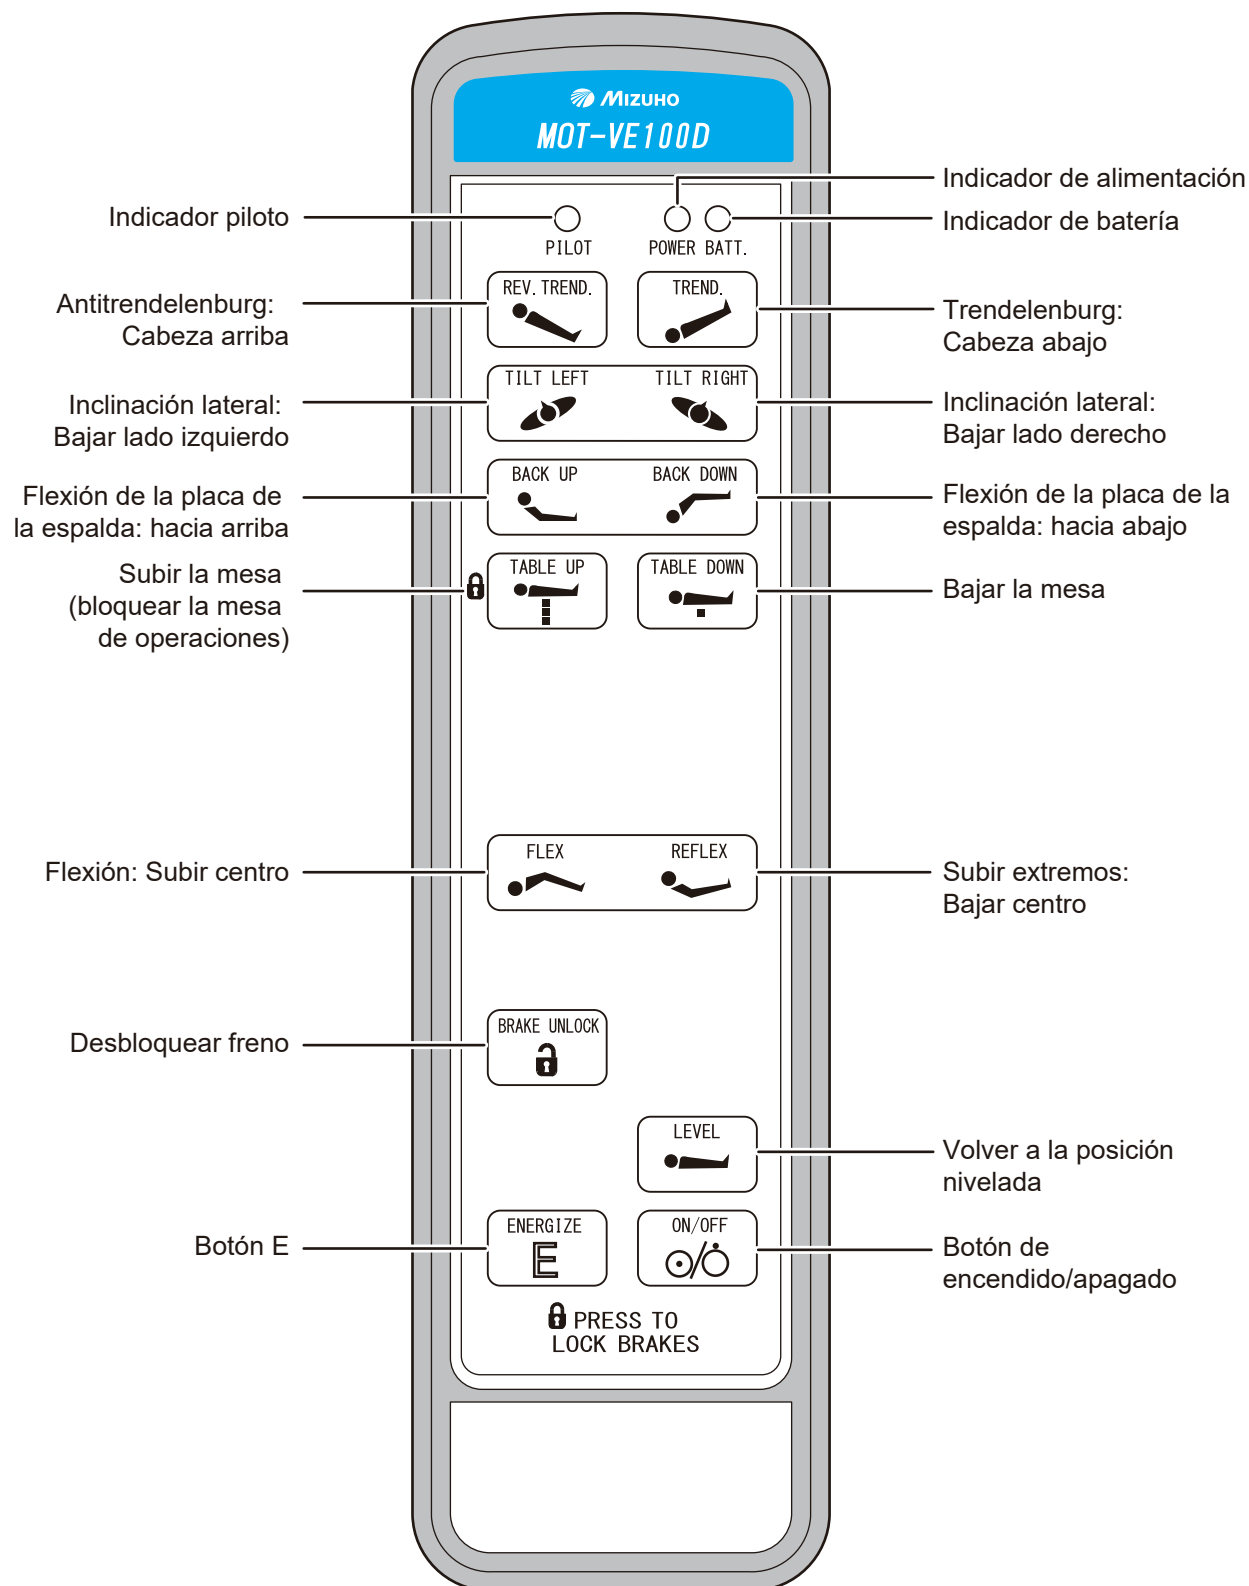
MIZUHO
MOT-VE100D

Indicador de alimentación
Indicador piloto
Indicador de batería
PILOT
POWER BATT.

Antitrendelenburg: Cabeza arriba
REV. TREND.
TREND.
Trendelenburg: Cabeza abajo

Inclinación lateral: Bajar lado izquierdo
TILT LEFT
TILT RIGHT
Inclinación lateral: Bajar lado derecho

Flexión de la placa de la espalda: hacia arriba
BACK UP
BACK DOWN
Flexión de la placa de la espalda: hacia abajo

Subir la mesa (bloquear la mesa de operaciones)
TABLE UP
TABLE DOWN
Bajar la mesa

Flexión: Subir centro
FLEX
REFLEX
Subir extremos: Bajar centro

Desbloquear freno
BRAKE UNLOCK

LEVEL
Volver a la posición nivelada

Botón E
ENERGIZE
E
ON/OFF
Botón de encendido/apagado

PRESS TO LOCK BRAKES